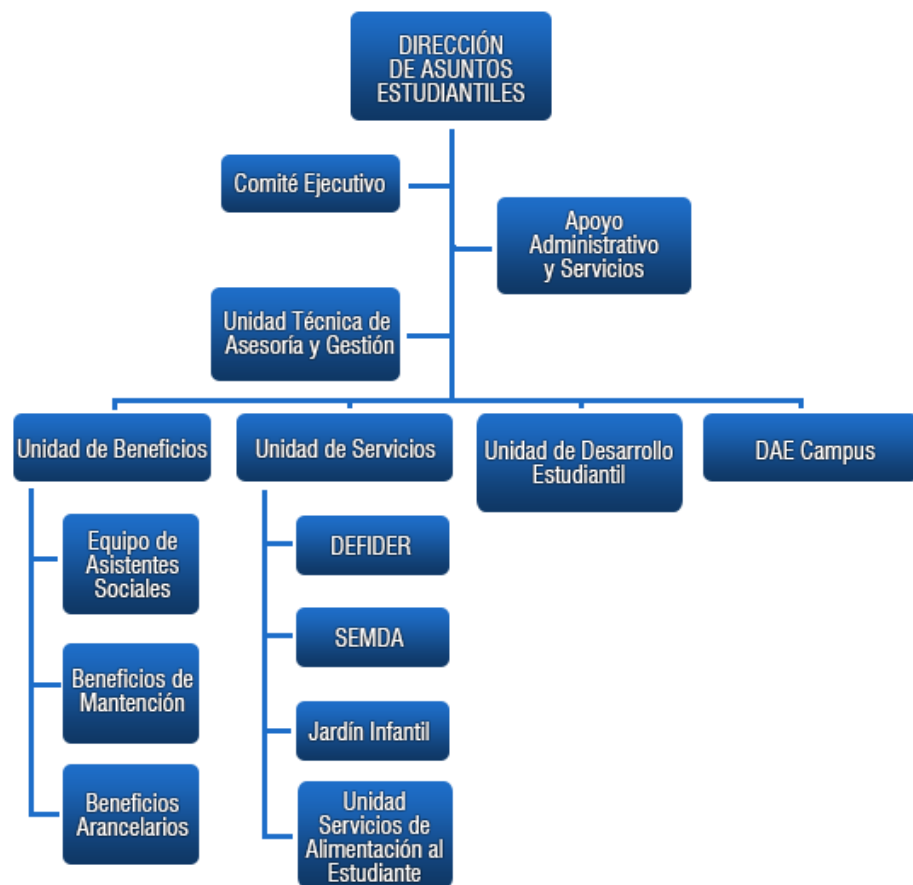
DIRECCIÓN DE ASUNTOS ESTUDIANTILES

Comité Ejecutivo

Apoyo Administrativo y Servicios

Unidad Técnica de Asesoría y Gestión

Unidad de Beneficios

Equipo de Asistentes Sociales

Beneficios de Mantención

Beneficios Arancelarios

Unidad de Servicios

DEFIDER

SEMDA

Jardín Infantil

Unidad Servicios de Alimentación al Estudiante

Unidad de Desarrollo Estudiantil

DAE Campus